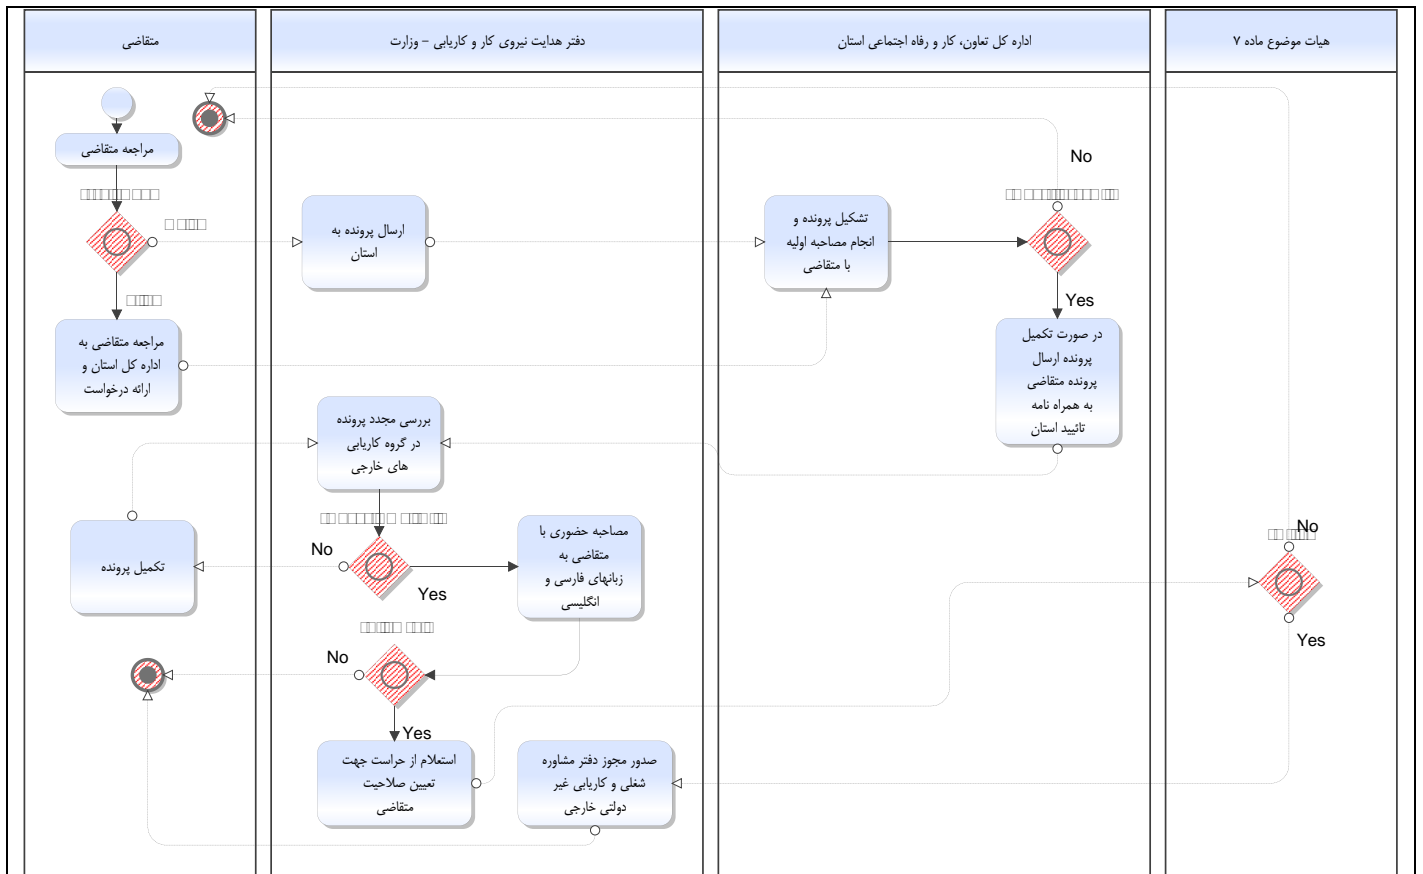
متقاضی

دفتر هدایت نیروی کار و کاریابی – وزارت

اداره کل تعاون، کار و رفاه اجتماعی استان

هیات موضوع ماده ۷

مراجعه متقاضی

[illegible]

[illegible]

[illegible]

مراجعه متقاضی به اداره کل استان و ارائه درخواست

ارسال پرونده به استان

تشکیل پرونده و انجام مصاحبه اولیه با متقاضی

No

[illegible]

Yes

در صورت تکمیل پرونده ارسال پرونده متقاضی به همراه نامه تائیید استان

بررسی مجدد پرونده در گروه کاریابی های خارجی

تکمیل پرونده

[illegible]

No

Yes

مصاحبه حضوری با متقاضی به زبانهای فارسی و انگلیسی

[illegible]

No

Yes

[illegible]

No

Yes

استعلام از حراست جهت تعیین صلاحیت متقاضی

صدور مجوز دفتر مشاوره شغلی و کاریابی غیر دولتی خارجی